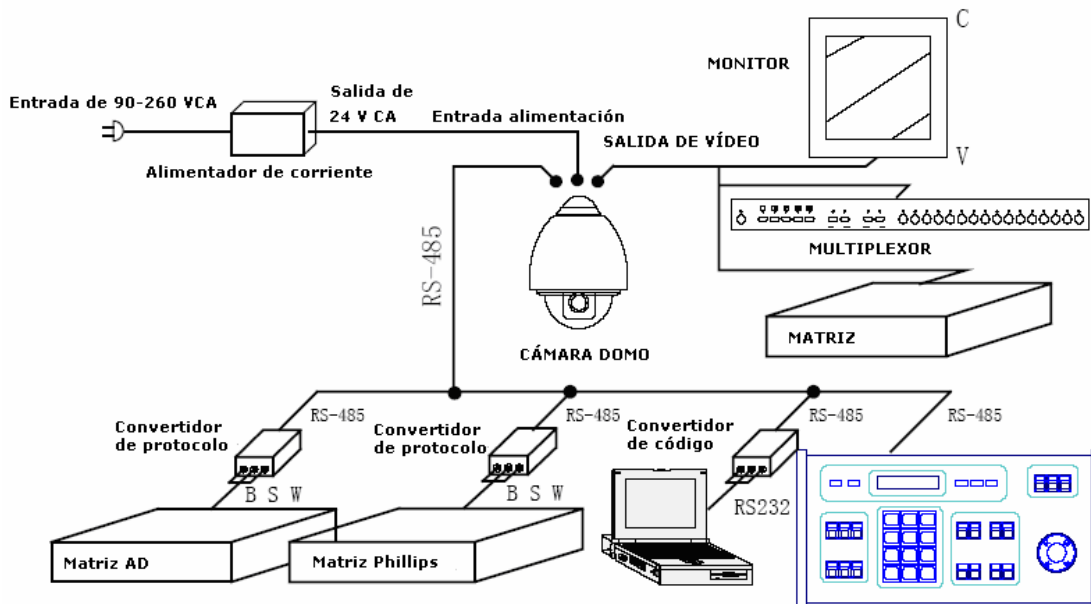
Entrada de 90-260 VCA

Salida de 24 V CA

Entrada alimentación

Alimentador de corriente

MONITOR

C

V

SALIDA DE VÍDEO

RS-485

MULTIPLEXOR

MATRIZ

CÁMARA DOMO

Convertidor de protocolo

RS-485

Convertidor de protocolo

RS-485

Convertidor de código

RS-485

RS-485

B S W

B S W

RS232

Matriz AD

Matriz Phillips